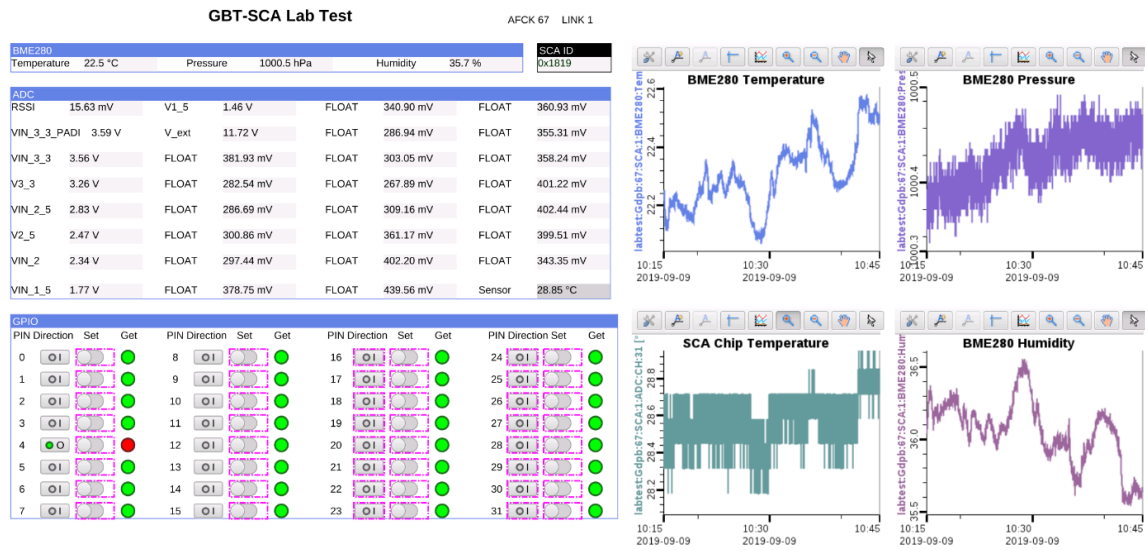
GBT-SCA Lab Test

AFCK 67 LINK 1

| BME280 | | | | | |
|---|---|---|---|---|---|
| Temperature | 22.5 °C | Pressure | 1000.5 hPa | Humidity | 35.7 % |

SCA ID
0x1819

ADC

| | | | | | | | |
|---|---|---|---|---|---|---|---|
| RSSI | 15.63 mV | V1_5 | 1.46 V | FLOAT | 340.90 mV | FLOAT | 360.93 mV |
| VIN_3_3_PADI | 3.59 V | V_ext | 11.72 V | FLOAT | 286.94 mV | FLOAT | 355.31 mV |
| VIN_3_3 | 3.56 V | FLOAT | 381.93 mV | FLOAT | 303.05 mV | FLOAT | 358.24 mV |
| V3_3 | 3.26 V | FLOAT | 282.54 mV | FLOAT | 267.89 mV | FLOAT | 401.22 mV |
| VIN_2_5 | 2.83 V | FLOAT | 286.69 mV | FLOAT | 309.16 mV | FLOAT | 402.44 mV |
| V2_5 | 2.47 V | FLOAT | 300.86 mV | FLOAT | 361.17 mV | FLOAT | 399.51 mV |
| VIN_2 | 2.34 V | FLOAT | 297.44 mV | FLOAT | 402.20 mV | FLOAT | 343.35 mV |
| VIN_1_5 | 1.77 V | FLOAT | 378.75 mV | FLOAT | 439.56 mV | Sensor | 28.85 °C |

GPIO

PIN Direction Set Get
0 1 2 3 4 5 6 7

PIN Direction Set Get
8 9 10 11 12 13 14 15

PIN Direction Set Get
16 17 18 19 20 21 22 23

PIN Direction Set Get
24 25 26 27 28 29 30 31

BME280 Temperature
labtest:Gdpb:67:SCA:1:BME280:Tem
22.6 22.4 22.2
10:15 2019-09-09 10:30 2019-09-09 10:45

BME280 Pressure
labtest:Gdpb:67:SCA:1:BME280:Pres
1000.5 1000.4 1000.3
10:15 2019-09-09 10:30 2019-09-09 10:45

SCA Chip Temperature
labtest:Gdpb:67:SCA:1:ADC:CH:31 ["
28.8 28.6 28.4 28.2
10:15 2019-09-09 10:30 2019-09-09 10:45

BME280 Humidity
labtest:Gdpb:67:SCA:1:BME280:Hum
36.5 36.0 35.5
10:15 2019-09-09 10:30 2019-09-09 10:45